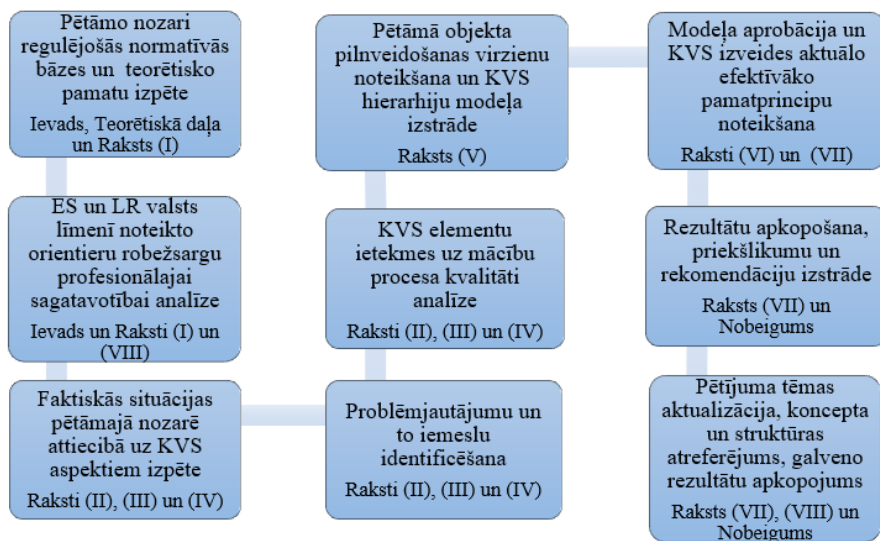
Pētāmo nozari regulējošās normatīvās bāzes un teorētisko pamatu izpēte

Ievads, Teorētiskā daļa un Raksts (I)

ES un LR valsts līmenī noteikto orientieru robežsargu profesionālajai sagatavotībai analīze

Ievads un Raksti (I) un (VIII)

Faktiskās situācijas pētāmajā nozarē attiecībā uz KVS aspektiem izpēte

Raksti (II), (III) un (IV)

Problēmjautājumu un to iemeslu identificēšana

Raksti (II), (III) un (IV)

KVS elementu ietekmes uz mācību procesa kvalitāti analīze

Raksti (II), (III) un (IV)

Pētāmā objekta pilnveidošanas virzienu noteikšana un KVS hierarhiju modeļa izstrāde

Raksts (V)

Modeļa aprobācija un KVS izveides aktuālo efektīvāko pamatprincipu noteikšana

Raksti (VI) un (VII)

Rezultātu apkopošana, priekšlikumu un rekomendāciju izstrāde

Raksts (VII) un Nobeigums

Pētījuma tēmas aktualizācija, koncepta un struktūras atreferējums, galveno rezultātu apkopojums

Raksts (VII), (VIII) un Nobeigums